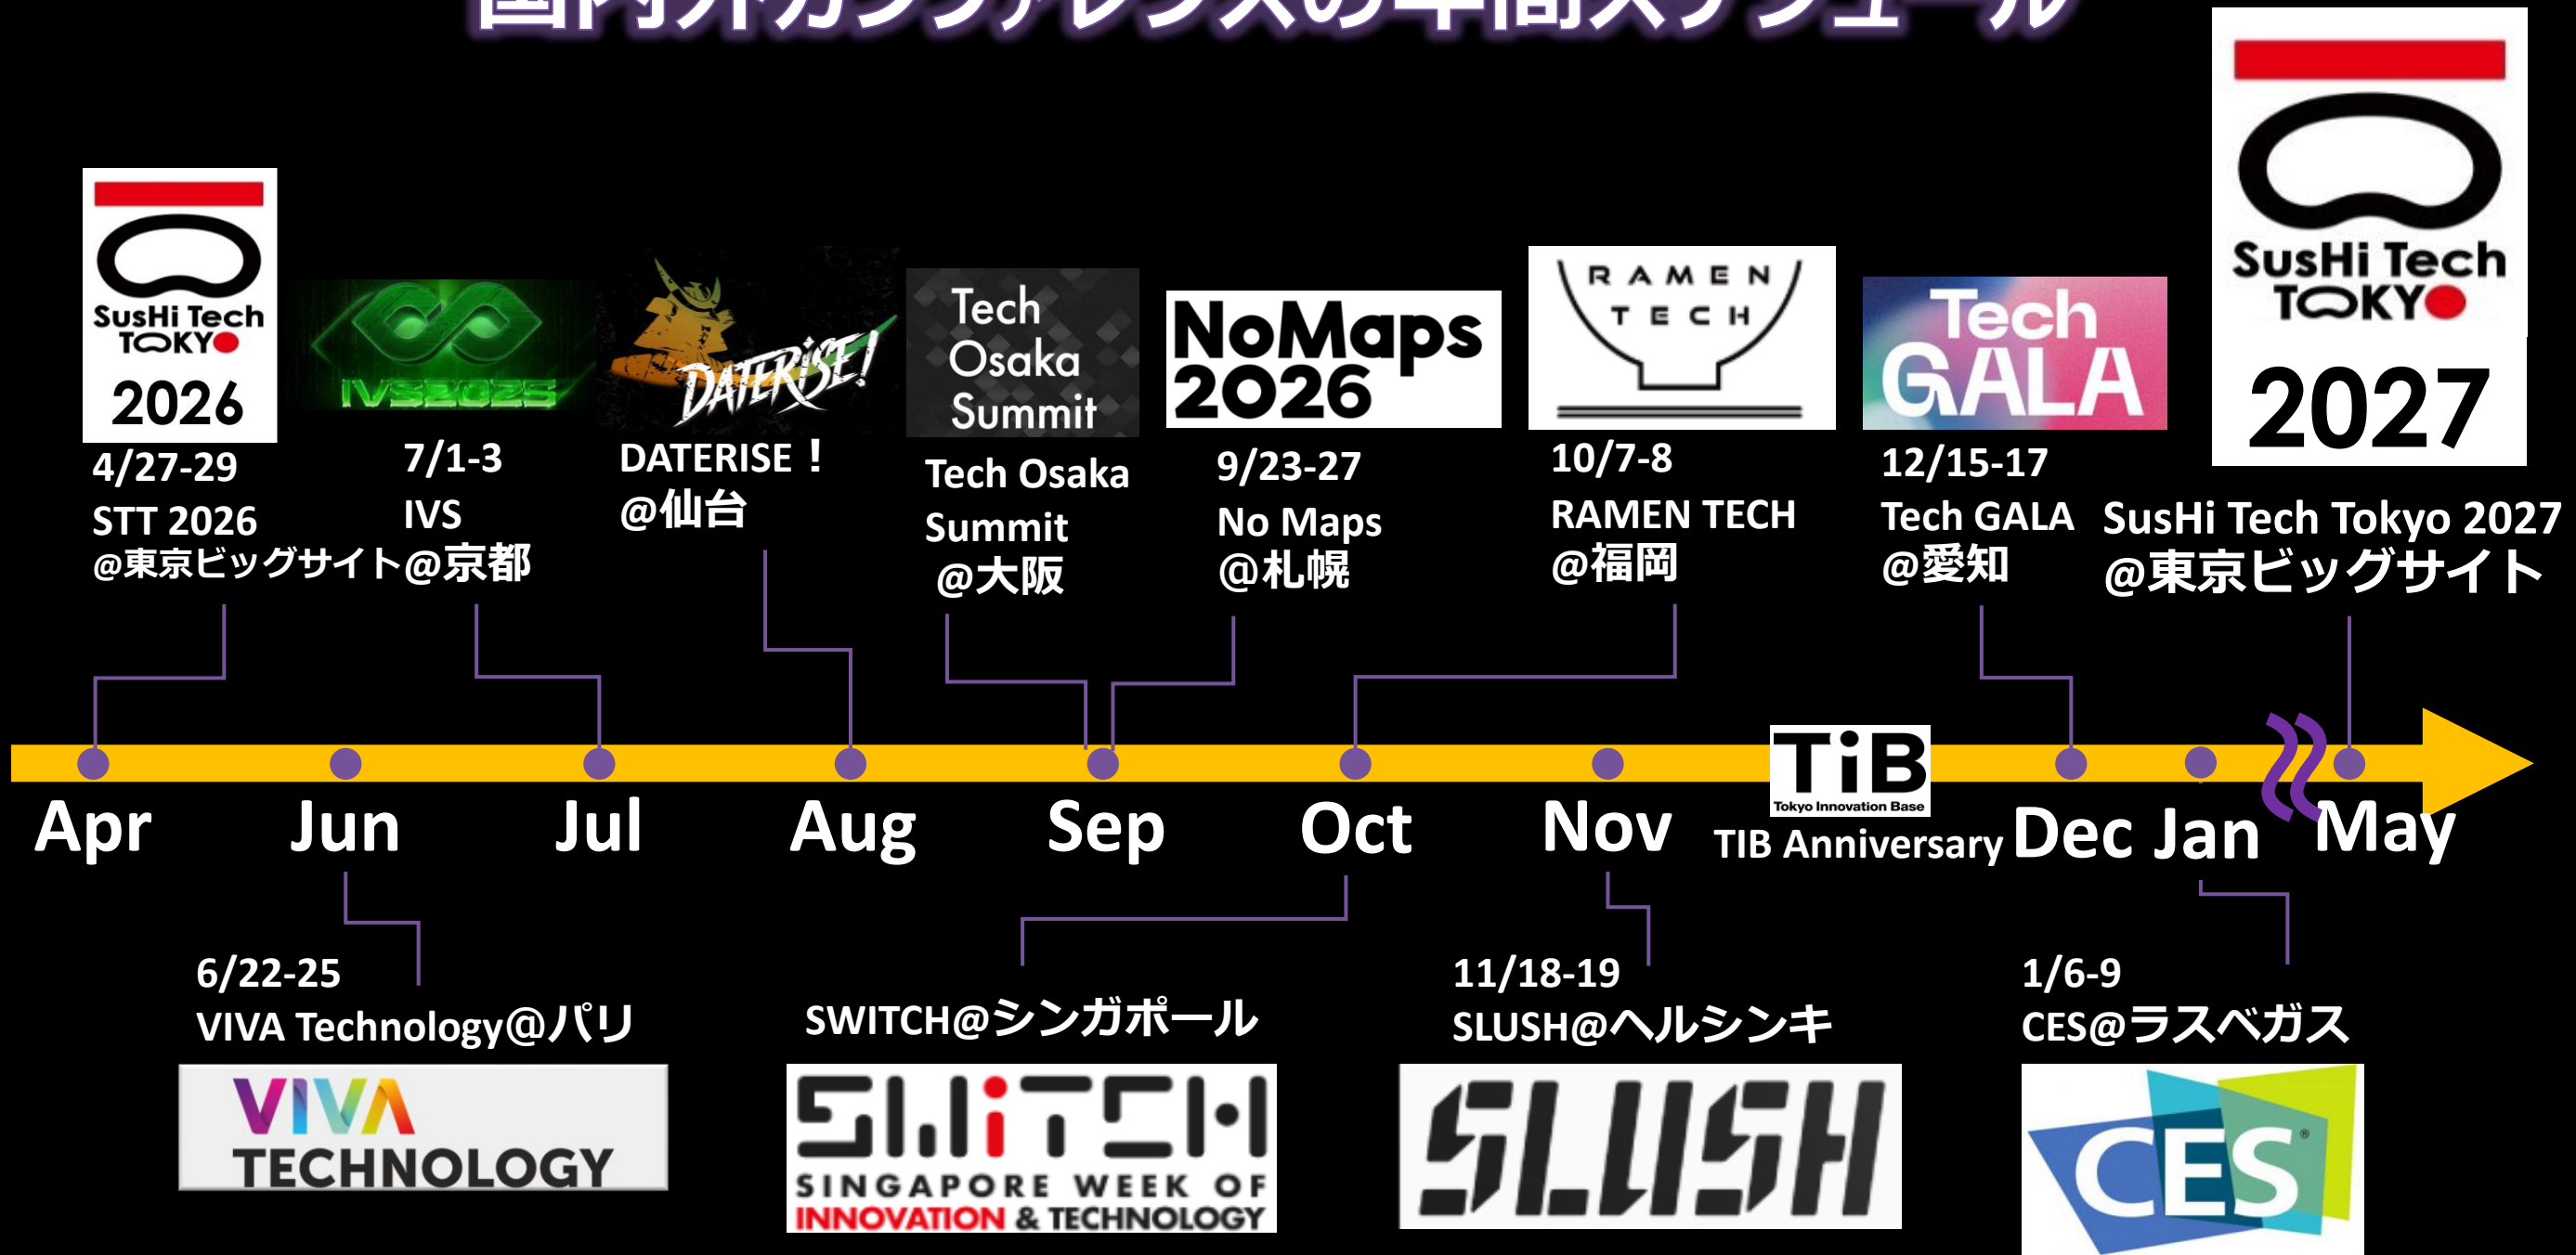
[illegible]

SusHi Tech TOKYO 2026
4/27-29
STT 2026
@東京ビッグサイト

IVS2025
7/1-3
IVS
@京都

DATERISE!
DATERISE！
@仙台

Tech Osaka Summit
Tech Osaka Summit
@大阪

NoMaps 2026
9/23-27
No Maps
@札幌

RAMEN TECH
10/7-8
RAMEN TECH
@福岡

Tech GALA
12/15-17
Tech GALA
@愛知

SusHi Tech TOKYO 2027
SusHi Tech Tokyo 2027
@東京ビッグサイト

Apr Jun Jul Aug Sep Oct Nov

TiB
Tokyo Innovation Base
TIB Anniversary

Dec Jan May

6/22-25
VIVA Technology@パリ
VIVA TECHNOLOGY

SWITCH@シンガポール
SWITCH
SINGAPORE WEEK OF INNOVATION & TECHNOLOGY

11/18-19
SLUSH@ヘルシンキ
SLUSH

1/6-9
CES@ラスベガス
CES